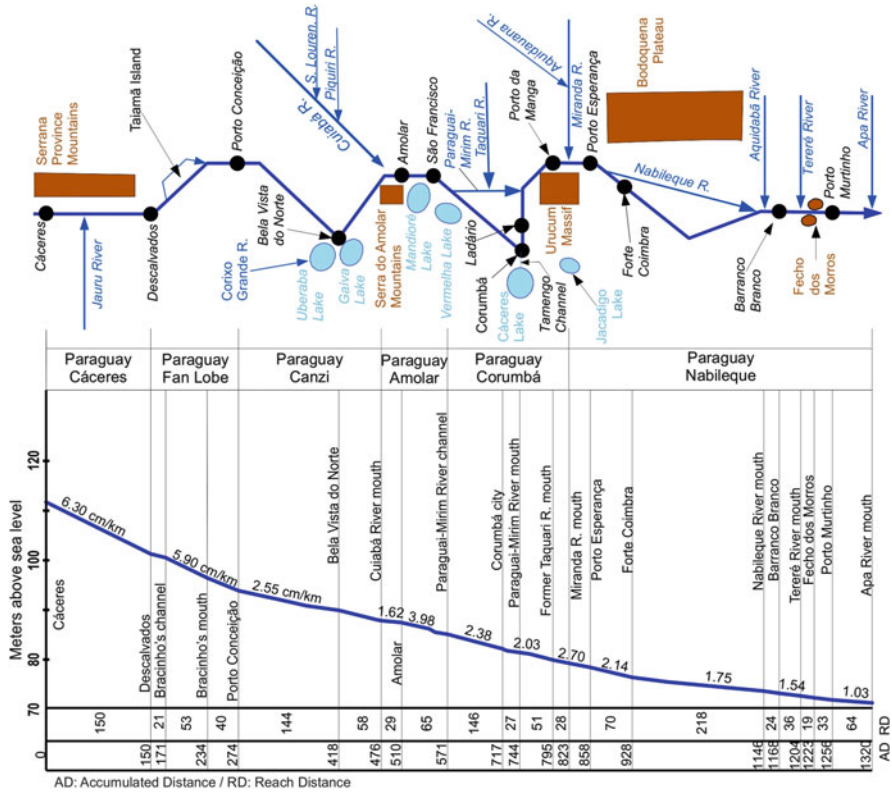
Serrana Province Mountains

Cáceres

Jauru River

Taiamã Island

Descalvados

Porto Conceição

Corixo Grande R.

Bela Vista do Norte

Uberaba Lake

Gaíva Lake

Cuiabá R.

S. Lourenço R.

Piquiri R.

Amolar

Serra do Amolar Mountains

Mandioré Lake

São Francisco

Vermelha Lake

Paraguai-Mirim R.

Taquari R.

Ladário

Corumbá

Cáceres Lake

Tamengo Channel

Porto da Manga

Aquidabana R.

Miranda R.

Porto Esperança

Unucum Massif

Jacadigo Lake

Bodoquena Plateau

Nabileque R.

Forte Coimbra

Aquidabã River

Barranco Branco

Tereré River

Fecho dos Morros

Porto Murtinho

Apa River

| Paraguay Cáceres | Paraguay Fan Lobe | Paraguay Canzi | Paraguay Amolar | Paraguay Corumbá | Paraguay Nabileque |
|---|---|---|---|---|---|

Meters above sea level

120

100

80

70

0

6.30 cm/km

5.90 cm/km

2.55 cm/km

1.62

3.98

2.38

2.03

2.70

2.14

1.75

1.54

1.03

Cáceres

Descalvados

Bracinho's channel

Bracinho's mouth

Porto Conceição

Bela Vista do Norte

Cuiabá River mouth

Amolar

Paraguai-Mirim River channel

Corumbá city

Paraguai-Mirim River mouth

Former Taquari R. mouth

Miranda R. mouth

Porto Esperança

Forte Coimbra

Nabileque River mouth

Barranco Branco

Tereré River mouth

Fecho dos Morros

Porto Murtinho

Apa River mouth

| 150 | 21 | 53 | 40 | 144 | 58 | 29 | 65 | 146 | 27 | 51 | 28 | 70 | 218 | 24 | 36 | 19 | 33 | 64 | RD |
|---|---|---|---|---|---|---|---|---|---|---|---|---|---|---|---|---|---|---|---|
| 150 | 171 | 234 | 274 | 418 | 476 | 510 | 571 | 717 | 744 | 795 | 823 | 858 | 928 | 1146 | 1168 | 1204 | 1223 | 1256 | 1320 AD |

AD: Accumulated Distance / RD: Reach Distance